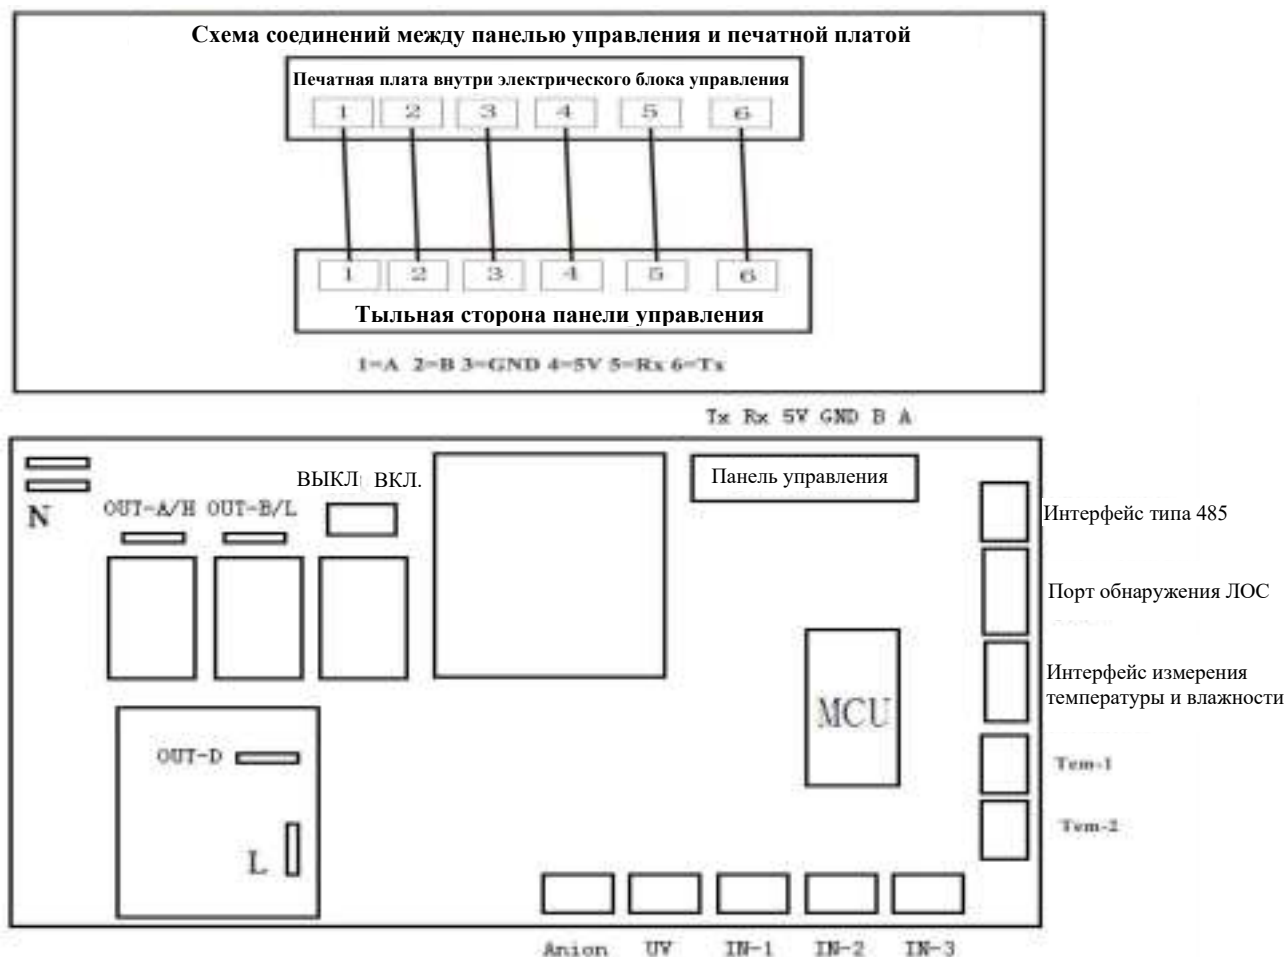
Схема соединений между панелью управления и печатной платой

Печатная плата внутри электрического блока управления

1 2 3 4 5 6

1 2 3 4 5 6

Тыльная сторона панели управления

1=A 2=B 3=GND 4=5V 5=Rx 6=Tx

Tx Rx 5V GND B A

N

OUT-A/H OUT-B/L

ВЫКЛ ВКЛ.

Панель управления

Интерфейс типа 485

Порт обнаружения ЛОС

Интерфейс измерения температуры и влажности

MCU

OUT-D

L

Tem-1

Tem-2

Anion UV IN-1 IN-2 IN-3